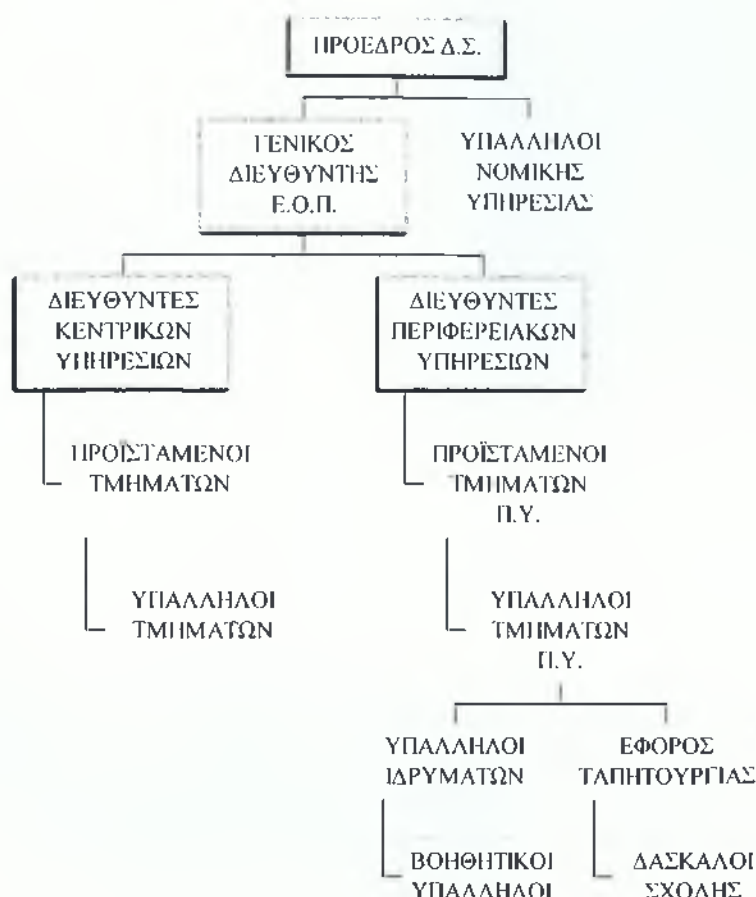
ΠΡΟΕΔΡΟΣ Δ.Σ.

ΓΕΝΙΚΟΣ ΔΙΕΥΘΥΝΤΗΣ Ε.Ο.Π.

ΥΠΑΛΛΗΛΟΙ ΝΟΜΙΚΗΣ ΥΠΗΡΕΣΙΑΣ

ΔΙΕΥΘΥΝΤΕΣ ΚΕΝΤΡΙΚΩΝ ΥΠΗΡΕΣΙΩΝ

ΔΙΕΥΘΥΝΤΕΣ ΠΕΡΙΦΕΡΕΙΑΚΩΝ ΥΠΗΡΕΣΙΩΝ

ΠΡΟΪΣΤΑΜΕΝΟΙ ΤΜΗΜΑΤΩΝ

ΠΡΟΪΣΤΑΜΕΝΟΙ ΤΜΗΜΑΤΩΝ Π.Υ.

ΥΠΑΛΛΗΛΟΙ ΤΜΗΜΑΤΩΝ

ΥΠΑΛΛΗΛΟΙ ΤΜΗΜΑΤΩΝ Π.Υ.

ΥΠΑΛΛΗΛΟΙ ΙΔΡΥΜΑΤΩΝ

ΕΦΟΡΟΣ ΤΑΠΗΤΟΥΡΓΙΑΣ

ΒΟΗΘΗΤΙΚΟΙ ΥΠΑΛΛΗΛΟΙ

ΔΑΣΚΑΛΟΙ ΣΧΟΛΗΣ